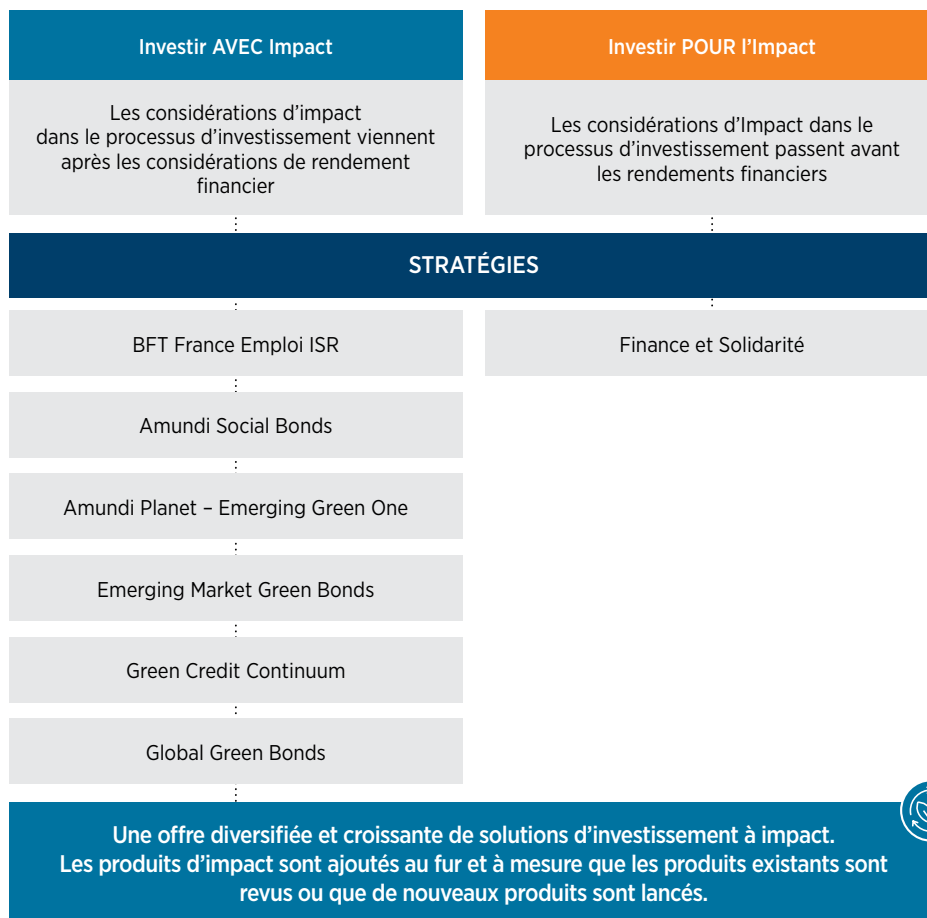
Investir AVEC Impact

Les considérations d'impact dans le processus d'investissement viennent après les considérations de rendement financier

Investir POUR l'Impact

Les considérations d'Impact dans le processus d'investissement passent avant les rendements financiers

STRATÉGIES

BFT France Emploi ISR

Amundi Social Bonds

Amundi Planet – Emerging Green One

Emerging Market Green Bonds

Green Credit Continuum

Global Green Bonds

Finance et Solidarité

Une offre diversifiée et croissante de solutions d'investissement à impact.
Les produits d'impact sont ajoutés au fur et à mesure que les produits existants sont revus ou que de nouveaux produits sont lancés.